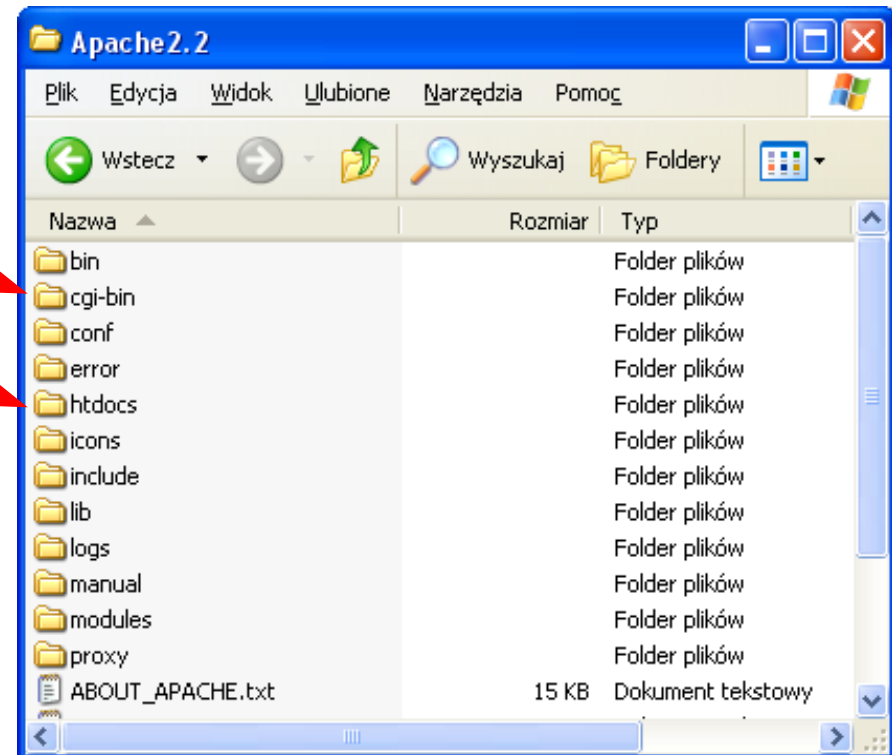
Apache2.2

Plik Edycja Widok Ulubione Narzędzia Pomoc

Wstecz Wyszukaj Foldery

| Nazwa | Rozmiar | Typ |
|---|---|---|
| bin | | Folder plików |
| cgi-bin | | Folder plików |
| conf | | Folder plików |
| error | | Folder plików |
| htdocs | | Folder plików |
| icons | | Folder plików |
| include | | Folder plików |
| lib | | Folder plików |
| logs | | Folder plików |
| manual | | Folder plików |
| modules | | Folder plików |
| proxy | | Folder plików |
| ABOUT_APACHE.txt | 15 KB | Dokument tekstowy |